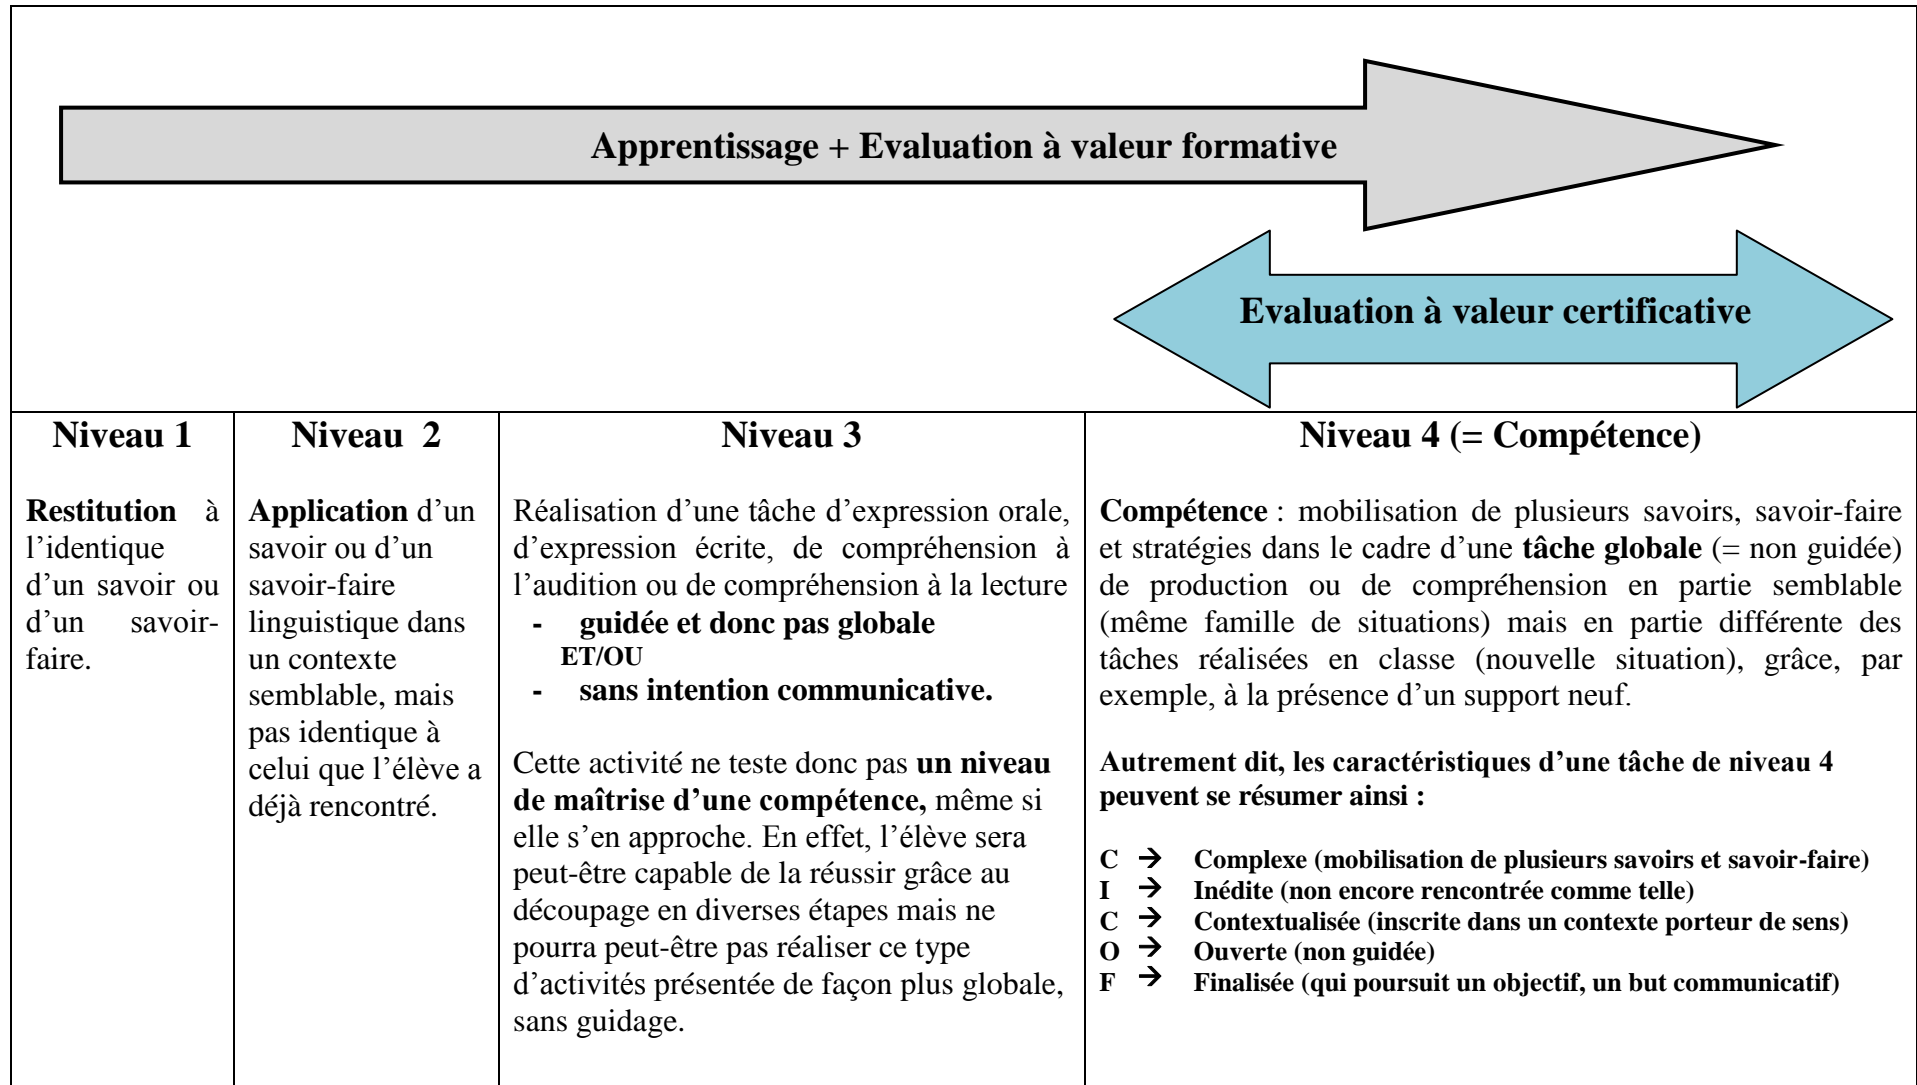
Apprentissage + Evaluation à valeur formative

Evaluation à valeur certificative

| Niveau 1 | Niveau 2 | Niveau 3 | Niveau 4 (= Compétence) |
|---|---|---|---|
| **Restitution** à l'identique d'un savoir ou d'un savoir-faire. | **Application** d'un savoir ou d'un savoir-faire linguistique dans un contexte semblable, mais pas identique à celui que l'élève a déjà rencontré. | Réalisation d'une tâche d'expression orale, d'expression écrite, de compréhension à l'audition ou de compréhension à la lecture<br>- **guidée et donc pas globale**<br>**ET/OU**<br>- **sans intention communicative.**<br><br>Cette activité ne teste donc pas **un niveau de maîtrise d'une compétence,** même si elle s'en approche. En effet, l'élève sera peut-être capable de la réussir grâce au découpage en diverses étapes mais ne pourra peut-être pas réaliser ce type d'activités présentée de façon plus globale, sans guidage. | **Compétence** : mobilisation de plusieurs savoirs, savoir-faire et stratégies dans le cadre d'une **tâche globale** (= non guidée) de production ou de compréhension en partie semblable (même famille de situations) mais en partie différente des tâches réalisées en classe (nouvelle situation), grâce, par exemple, à la présence d'un support neuf.<br><br>**Autrement dit, les caractéristiques d'une tâche de niveau 4 peuvent se résumer ainsi :**<br><br>**C** → **Complexe (mobilisation de plusieurs savoirs et savoir-faire)**<br>**I** → **Inédite (non encore rencontrée comme telle)**<br>**C** → **Contextualisée (inscrite dans un contexte porteur de sens)**<br>**O** → **Ouverte (non guidée)**<br>**F** → **Finalisée (qui poursuit un objectif, un but communicatif)** |